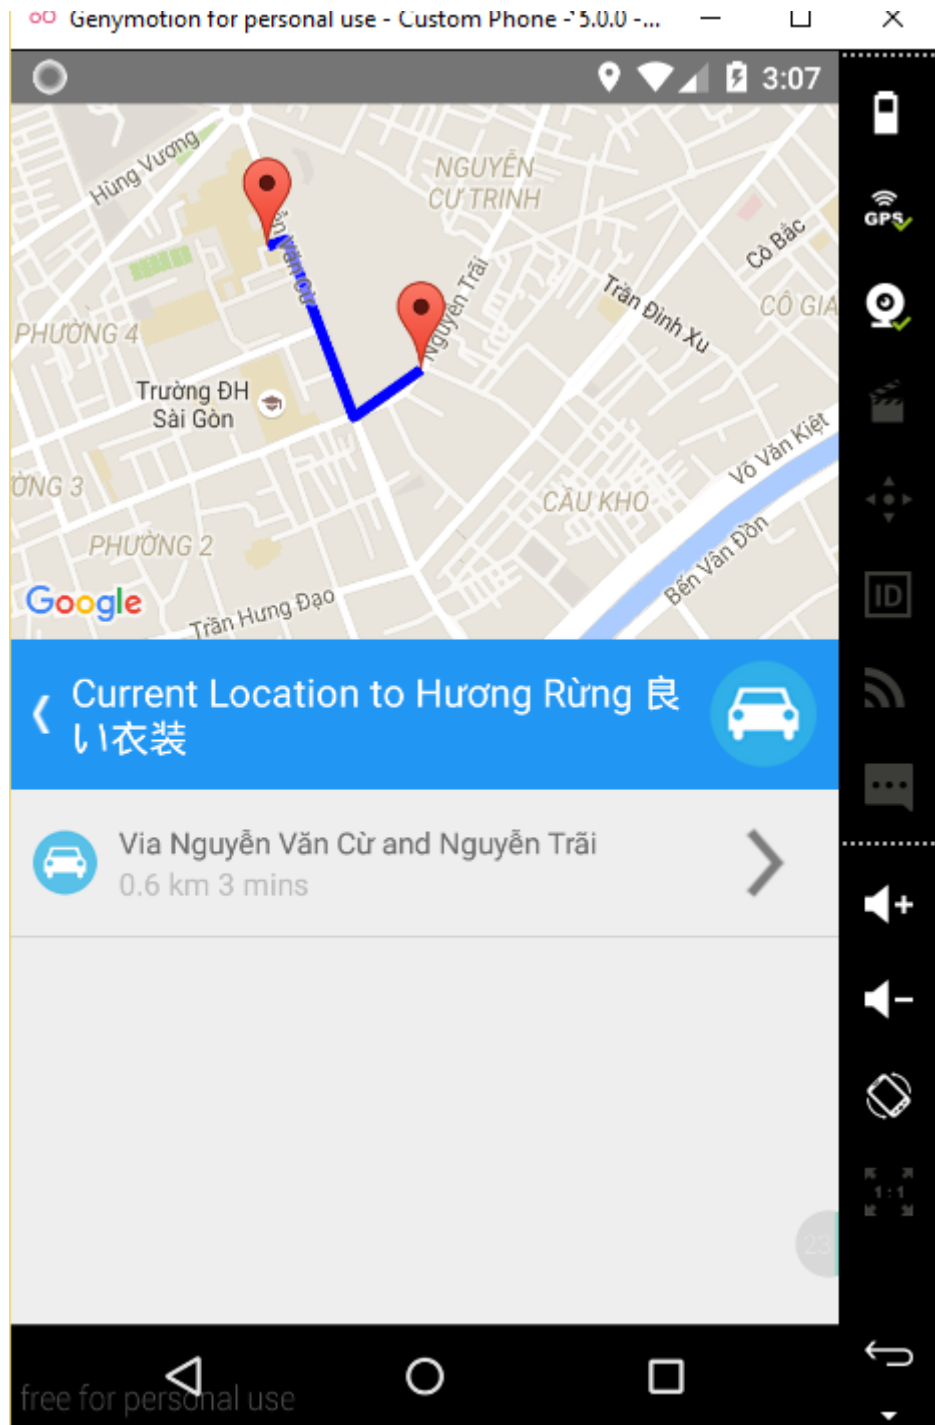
Genymotion for personal use - Custom Phone - 5.0.0 -...

3:07

Hùng Vương
NGUYỄN CƯ TRINH
Nguyễn Trãi
Trần Đình Xu
Cô Bắc
CÔ GIA
PHƯỜNG 4
Trường ĐH Sài Gòn
ỜNG 3
CẦU KHO
Võ Văn Kiệt
PHƯỜNG 2
Bến Vân Đồn
Google
Trần Hưng Đạo

Current Location to Hương Rừng 良い衣装

Via Nguyễn Văn Cừ and Nguyễn Trãi
0.6 km 3 mins

GPS
ID
1:1

free for personal use